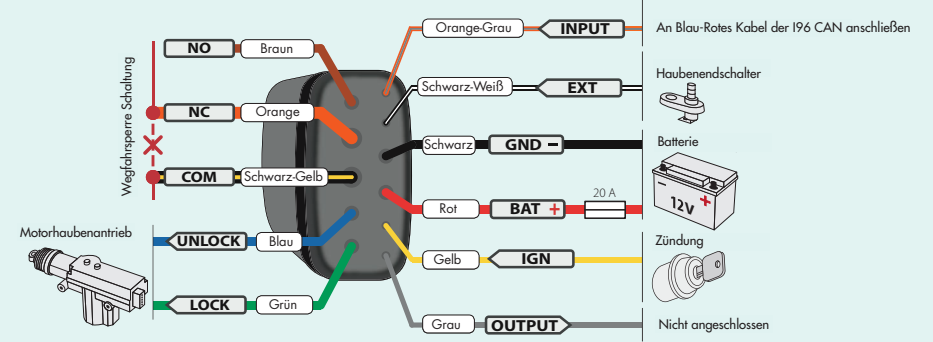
Wegfahrsperre Schaltung

NO
Braun

NC
Orange

COM
Schwarz-Gelb

Motorhaubenantrieb

UNLOCK
Blau

LOCK
Grün

Orange-Grau
INPUT
An Blau-Rotes Kabel der I96 CAN anschließen

Schwarz-Weiß
EXT
Haubenendschalter

Schwarz
GND −
Batterie

Rot
BAT +
20 A
12V +

Gelb
IGN
Zündung

Grau
OUTPUT
Nicht angeschlossen